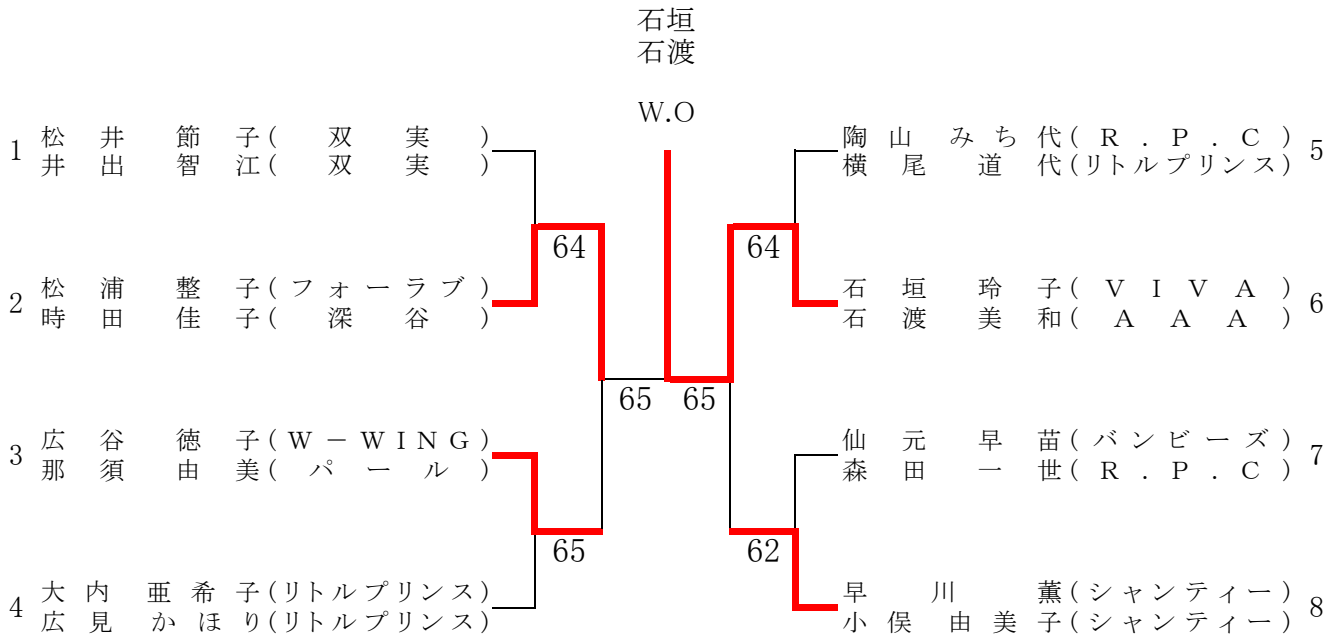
石垣
石渡

W.O

1 松井節子(双実)
井出智江(双実)

2 松浦整子(フォーラブ)
時田佳子(深谷)

3 広谷徳子(W－WING)
那須由美(パール)

4 大内亜希子(リトルプリンス)
広見かほり(リトルプリンス)

64

65

65 65

64

62

陶山みち代(R.P.C) 5
横尾道代(リトルプリンス)

石垣玲子(VIVA) 6
石渡美和(AAA)

仙元早苗(バンビーズ) 7
森田一世(R.P.C)

早川薫(シャンティー) 8
小俣由美子(シャンティー)